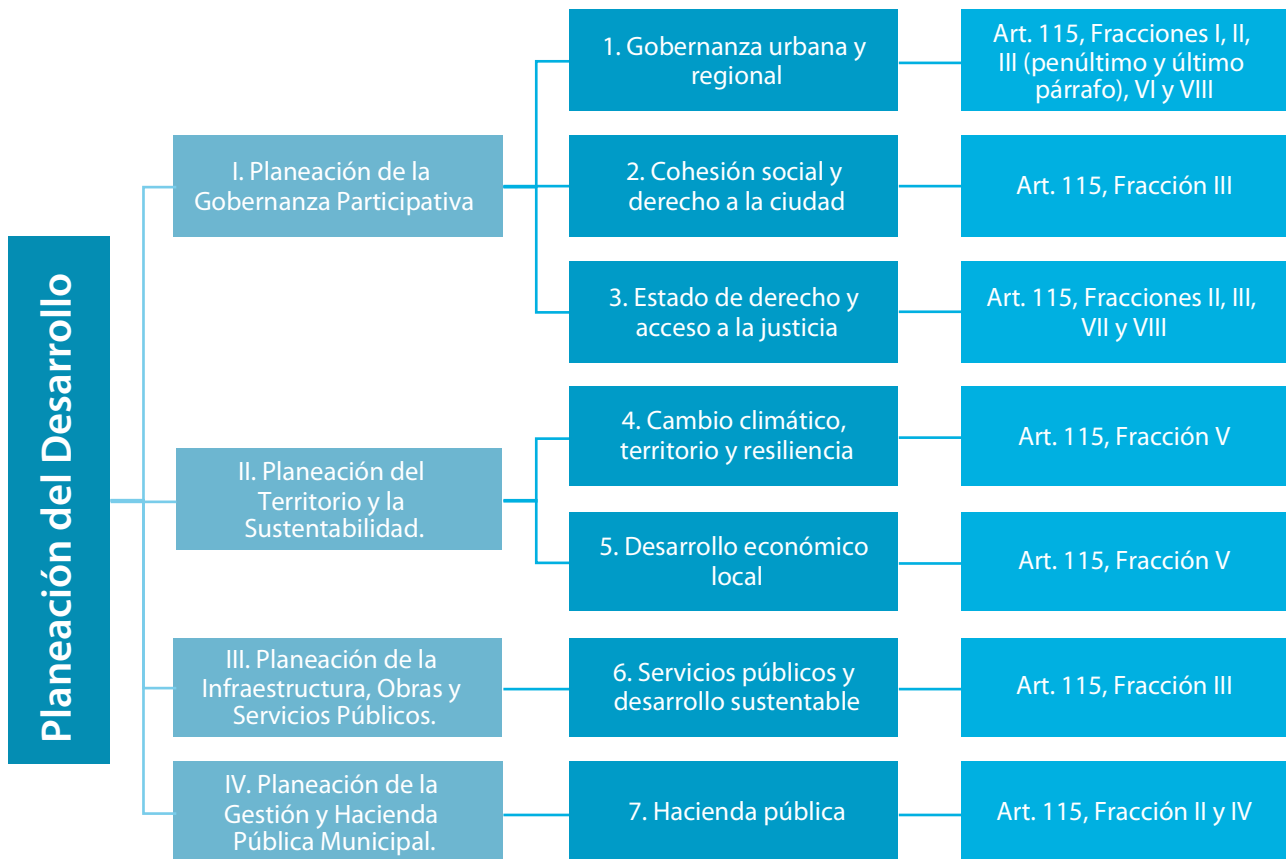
Planeación del Desarrollo

I. Planeación de la Gobernanza Participativa

1. Gobernanza urbana y regional

Art. 115, Fracciones I, II, III (penúltimo y último párrafo), VI y VIII

2. Cohesión social y derecho a la ciudad

Art. 115, Fracción III

3. Estado de derecho y acceso a la justicia

Art. 115, Fracciones II, III, VII y VIII

II. Planeación del Territorio y la Sustentabilidad.

4. Cambio climático, territorio y resiliencia

Art. 115, Fracción V

5. Desarrollo económico local

Art. 115, Fracción V

III. Planeación de la Infraestructura, Obras y Servicios Públicos.

6. Servicios públicos y desarrollo sustentable

Art. 115, Fracción III

IV. Planeación de la Gestión y Hacienda Pública Municipal.

7. Hacienda pública

Art. 115, Fracción II y IV